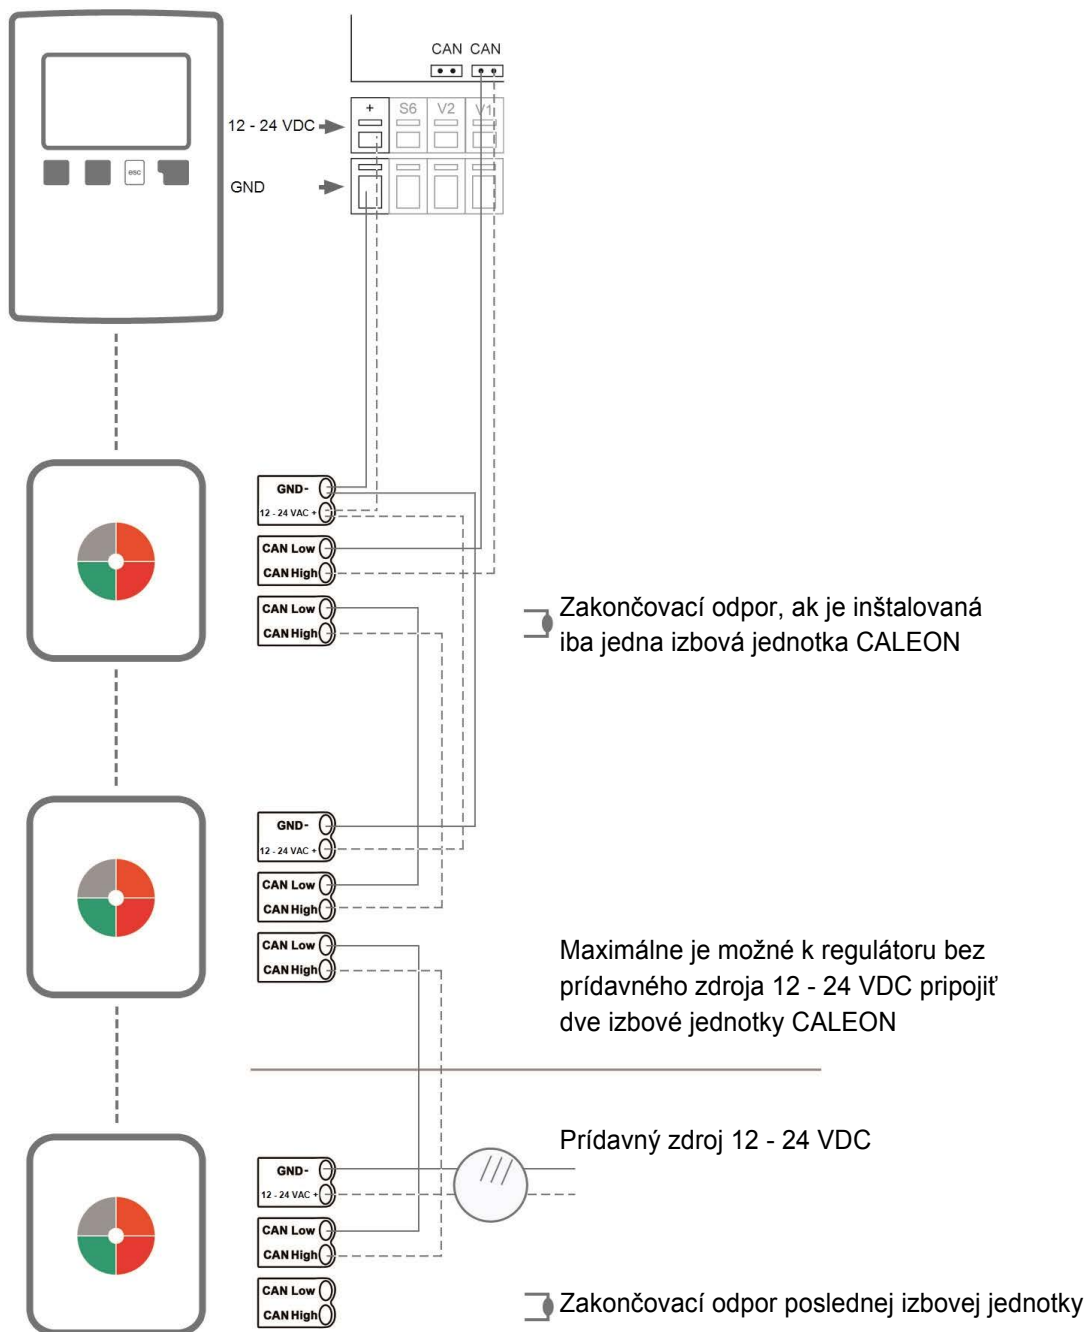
CAN CAN

+ S6 V2 V1

12 - 24 VDC

GND

esc

GND-
12 - 24 VAC +
CAN Low
CAN High
CAN Low
CAN High

Zakončovací odpor, ak je inštalovaná iba jedna izbová jednotka CALEON

GND-
12 - 24 VAC +
CAN Low
CAN High
CAN Low
CAN High

Maximálne je možné k regulátoru bez prídavného zdroja 12 - 24 VDC pripojiť dve izbové jednotky CALEON

Prídavný zdroj 12 - 24 VDC

GND-
12 - 24 VAC +
CAN Low
CAN High
CAN Low
CAN High

Zakončovací odpor poslednej izbovej jednotky